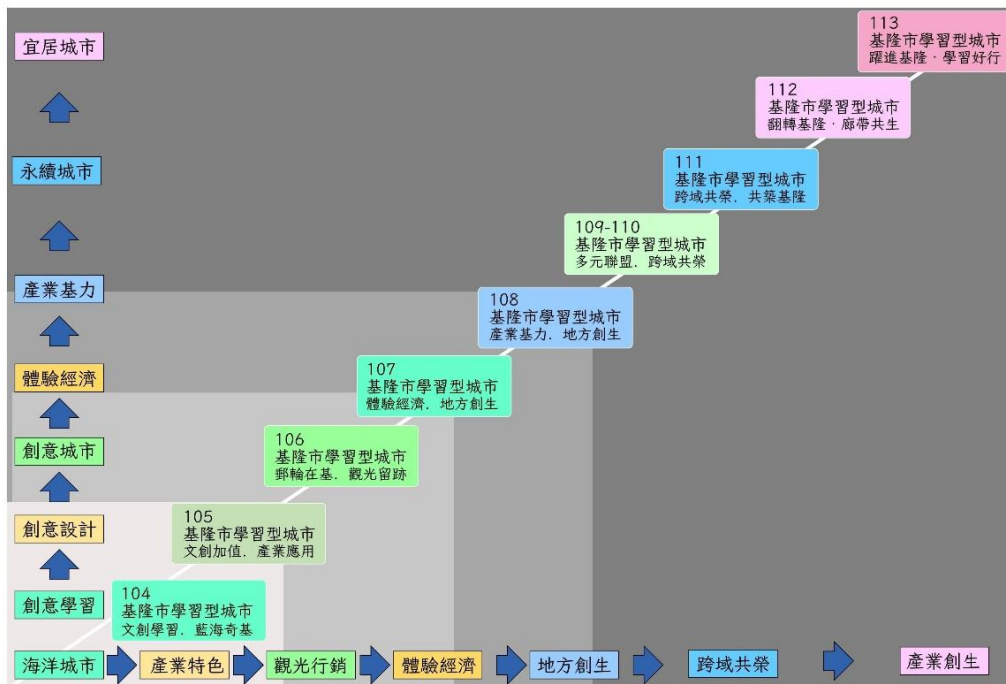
宜居城市

永續城市

產業基力

體驗經濟

創意城市

創意設計

創意學習

113
基隆市學習型城市
躍進基隆・學習好行

112
基隆市學習型城市
翻轉基隆・廊帶共生

111
基隆市學習型城市
跨域共榮、共築基隆

109-110
基隆市學習型城市
多元聯盟、跨域共榮

108
基隆市學習型城市
產業基力、地方創生

107
基隆市學習型城市
體驗經濟、地方創生

106
基隆市學習型城市
郵輪在基、觀光留跡

105
基隆市學習型城市
文創加值、產業應用

104
基隆市學習型城市
文創學習、藍海奇基

海洋城市

產業特色

觀光行銷

體驗經濟

地方創生

跨域共榮

產業創生